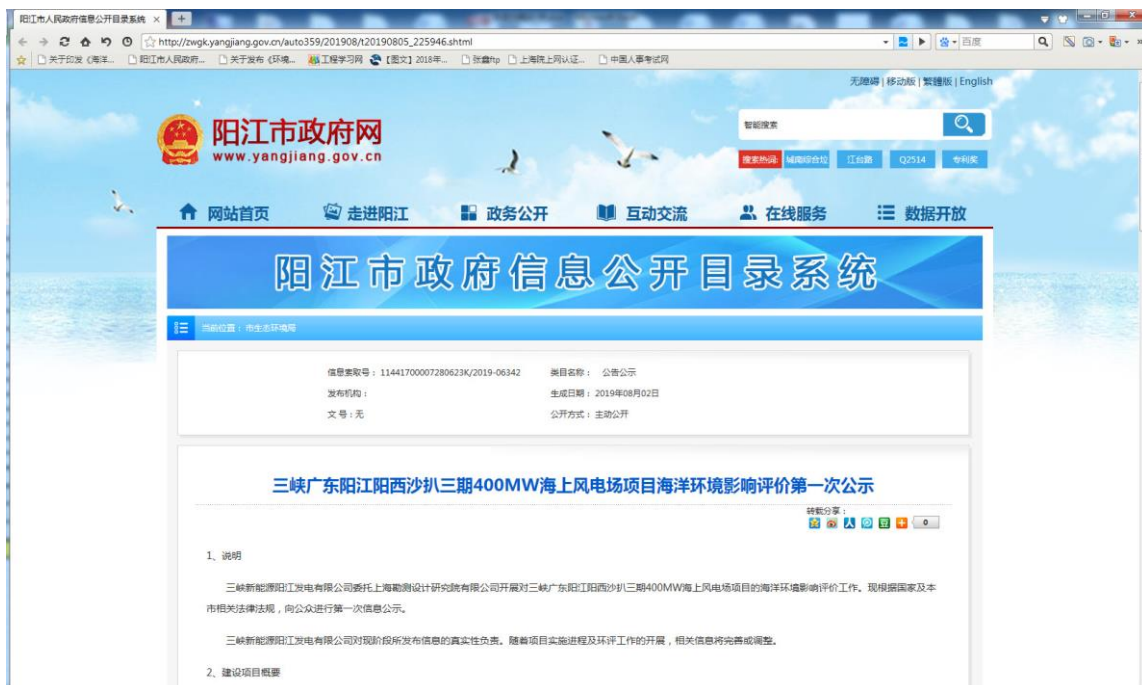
阳江市人民政府信息公开目录系统 ×

http://zwgk.yangjiang.gov.cn/auto359/201908/t20190805_225946.shtml

百度

关于印发《海洋... 阳江市人民政府... 关于发布《环境... 工程学习网 【图文】2018年... 张鑫ftp 上海院上网认证... 中国人事考试网

无障碍 | 移动版 | 繁體版 | English

阳江市政府网
www.yangjiang.gov.cn

智能搜索

搜索热词: 城南综合拉 江台路 Q2514 专利奖

网站首页 走进阳江 政务公开 互动交流 在线服务 数据开放

阳江市政府信息公开目录系统

当前位置：市生态环境局

信息索取号：11441700007280623K/2019-06342
发布机构：
文 号：无

类目名称： 公告公示
生成日期：2019年08月02日
公开方式：主动公开

三峡广东阳江阳西沙扒三期400MW海上风电场项目海洋环境影响评价第一次公示

转载分享：
0

1、说明

三峡新能源阳江发电有限公司委托上海勘测设计研究院有限公司开展对三峡广东阳江阳西沙扒三期400MW海上风电场项目的海洋环境影响评价工作。现根据国家及本市相关法律法规，向公众进行第一次信息公示。

三峡新能源阳江发电有限公司对现阶段所发布信息的真实性负责。随着项目实施进程及环评工作的开展，相关信息将完善或调整。

2、建设项目概要